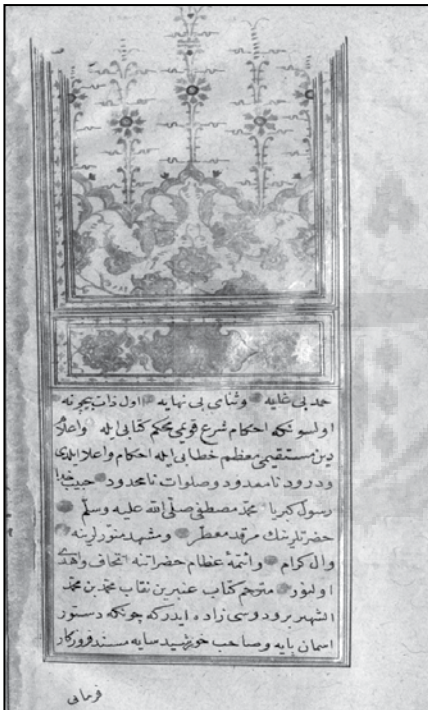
حمد بی غایه وثنای بی نهایه اول ذات بیچونه اولسونکه احکام شرع قویمی محکم کتابی ایله واعلای دین مستقیمی معظم خطابی ایله احکام واعلا ایلدی ودرود نامعدود وصلوات نامحدود حبیب رسول کبریا محمد مصطفی صلی الله علیه وسلم حضرتلرینک مرقد معطر ومشهد منورلرینه وآل کرام وائمهٔ عظام حضراتنه اتحاف واهدا اولنور مترجم کتاب عنبرین نقاب محمد بن محمد الشهیر برودوسی زاده ایدرکه چونکه دستور آسمان پایه وصاحب خورشید سایه مسند وزرکاه

فرمان